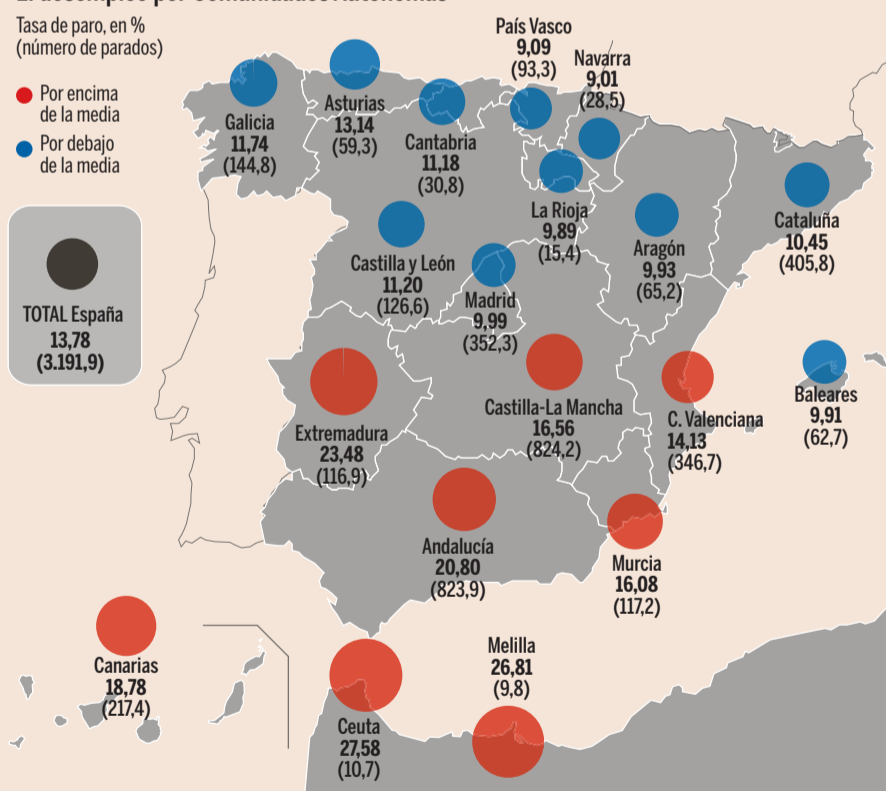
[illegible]

Tasa de paro, en %
(número de parados)

Por encima de la media

Por debajo de la media

TOTAL España
13,78
(3.191,9)

País Vasco
9,09
(93,3)

Navarra
9,01
(28,5)

Galicia
11,74
(144,8)

Asturias
13,14
(59,3)

Cantabria
11,18
(30,8)

La Rioja
9,89
(15,4)

Aragón
9,93
(65,2)

Cataluña
10,45
(405,8)

Castilla y León
11,20
(126,6)

Madrid
9,99
(352,3)

Baleares
9,91
(62,7)

Extremadura
23,48
(116,9)

Castilla-La Mancha
16,56
(824,2)

C. Valenciana
14,13
(346,7)

Andalucía
20,80
(823,9)

Murcia
16,08
(117,2)

Canarias
18,78
(217,4)

Melilla
26,81
(9,8)

Ceuta
27,58
(10,7)